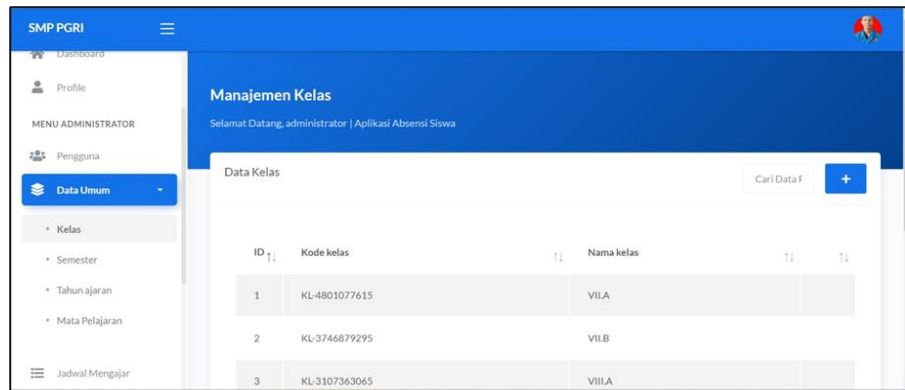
SMP PGRI

Dashboard

Profile

MENU ADMINISTRATOR

Pengguna

Data Umum

• Kelas

• Semester

• Tahun ajaran

• Mata Pelajaran

Jadwal Mengajar

Manajemen Kelas

Selamat Datang, administrator | Aplikasi Absensi Siswa

Data Kelas

Cari Data F

+

| ID | Kode kelas | Nama kelas | |
|---|---|---|---|
| 1 | KL-4801077615 | VII.A | |
| 2 | KL-3746879295 | VII.B | |
| 3 | KL-3107363065 | VIII.A | |